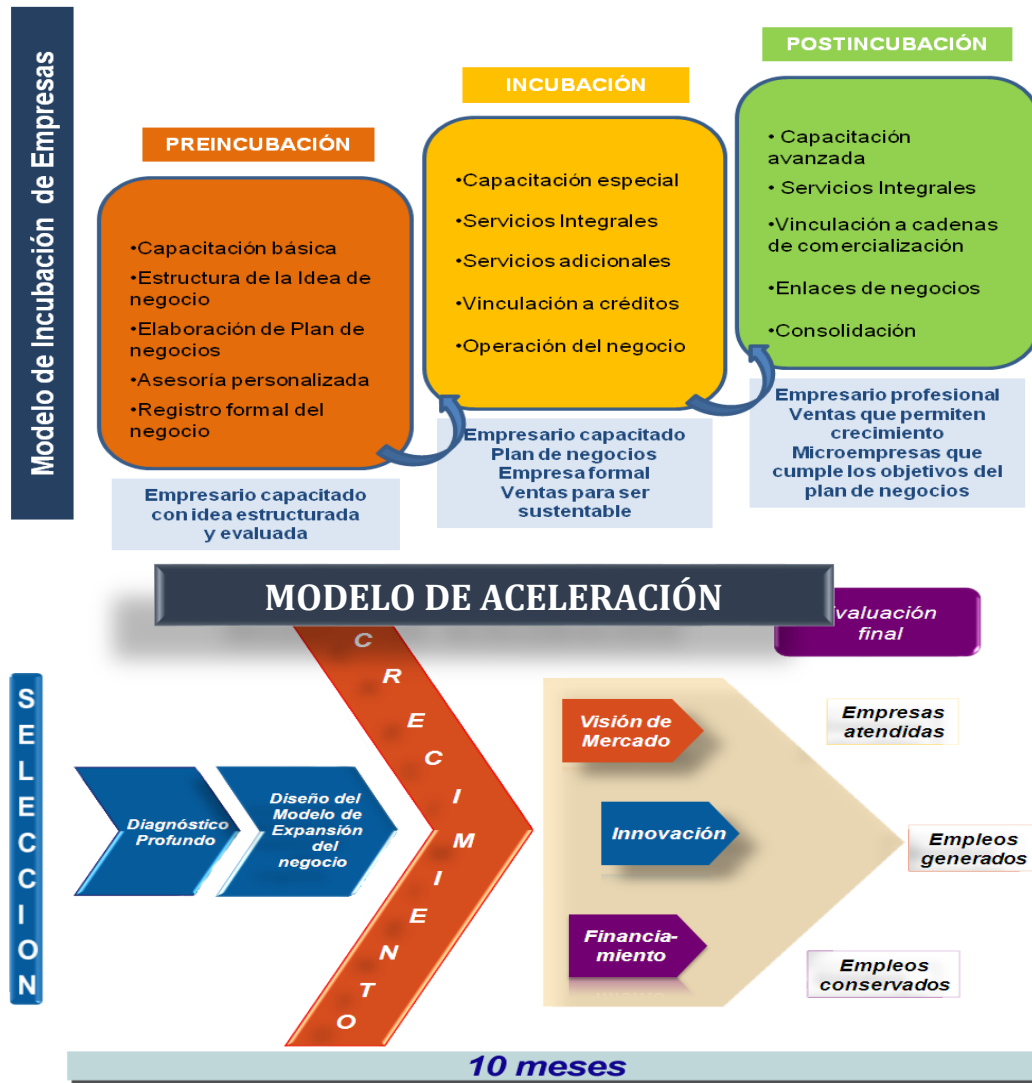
Modelo de Incubación de Empresas

PREINCUBACIÓN

•Capacitación básica
•Estructura de la Idea de negocio
•Elaboración de Plan de negocios
•Asesoría personalizada
•Registro formal del negocio

Empresario capacitado con idea estructurada y evaluada

INCUBACIÓN

•Capacitación especial
•Servicios Integrales
•Servicios adicionales
•Vinculación a créditos
•Operación del negocio

Empresario capacitado
Plan de negocios
Empresa formal
Ventas para ser sustentable

POSTINCUBACIÓN

• Capacitación avanzada
• Servicios Integrales
•Vinculación a cadenas de comercialización
•Enlaces de negocios
•Consolidación

Empresario profesional
Ventas que permiten crecimiento
Microempresas que cumple los objetivos del plan de negocios

MODELO DE ACELERACIÓN

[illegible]valuación final

S E L E C C I O N

Diagnóstico Profundo

Diseño del Modelo de Expansión del negocio

C R E C I M I E N T O

Visión de Mercado

Innovación

Financia-miento

Empresas atendidas

Empleos generados

Empleos conservados

10 meses